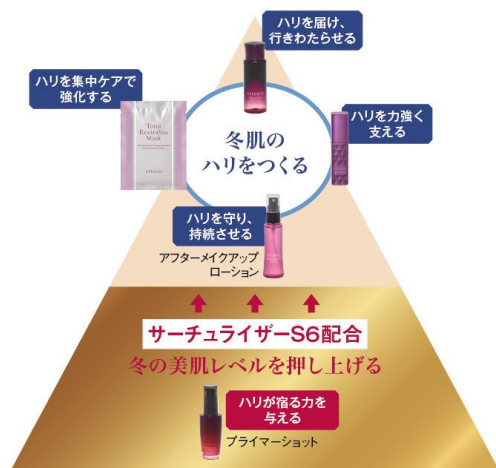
ハリを届け、行きわたらせる

ハリを集中ケアで強化する

Total Revitalize Mask

冬肌のハリをつくる

ハリを力強く支える

ハリを守り、持続させる

アフターメイクアップローション

サーチュライザーS6配合

冬の美肌レベルを押し上げる

ハリが宿る力を与える

プライマーショット